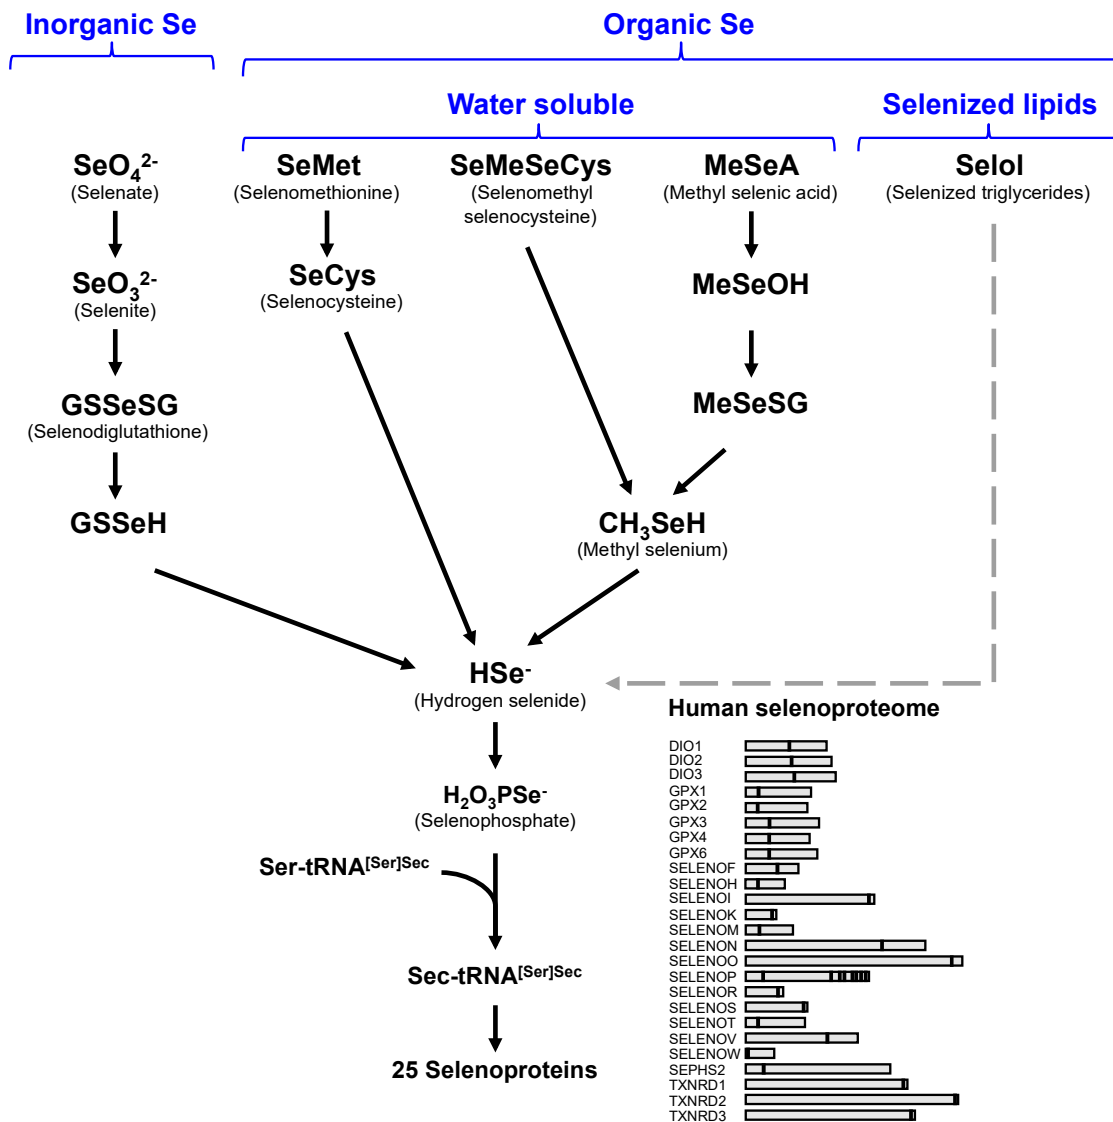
Inorganic Se

Organic Se

Water soluble

Selenized lipids

$SeO_4^{2-}$
(Selenate)

$SeO_3^{2-}$
(Selenite)

GSSeSG
(Selenodiglutathione)

GSSeH

SeMet
(Selenomethionine)

SeCys
(Selenocysteine)

SeMeSeCys
(Selenomethyl selenocysteine)

MeSeA
(Methyl selenic acid)

MeSeOH

MeSeSG

$CH_3SeH$
(Methyl selenium)

Selol
(Selenized triglycerides)

$HSe^-$
(Hydrogen selenide)

$H_2O_3PSe^-$
(Selenophosphate)

Ser-tRNA$^{[Ser]Sec}$

Sec-tRNA$^{[Ser]Sec}$

25 Selenoproteins

Human selenoproteome

DIO1
DIO2
DIO3
GPX1
GPX2
GPX3
GPX4
GPX6
SELENOF
SELENOH
SELENOI
SELENOK
SELENOM
SELENON
SELENOO
SELENOP
SELENOR
SELENOS
SELENOT
SELENOV
SELENOW
SEPHS2
TXNRD1
TXNRD2
TXNRD3